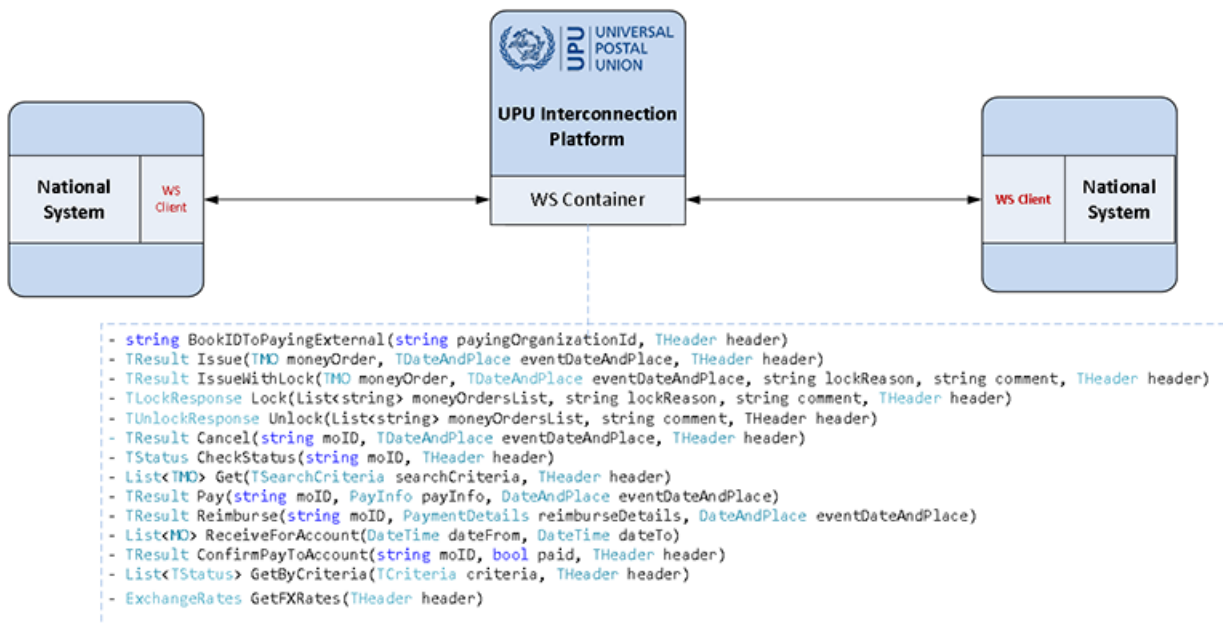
UPU UNIVERSAL POSTAL UNION

UPU Interconnection Platform

WS Container

National System

WS Client

WS Client

National System

- string BookIDToPayingExternal(string payingOrganizationId, THeader header)
- TResult Issue(TMO moneyOrder, TDateAndPlace eventDateAndPlace, THeader header)
- TResult IssueWithLock(TMO moneyOrder, TDateAndPlace eventDateAndPlace, string lockReason, string comment, THeader header)
- TLockResponse Lock(List<string> moneyOrdersList, string lockReason, string comment, THeader header)
- TUnlockResponse Unlock(List<string> moneyOrdersList, string comment, THeader header)
- TResult Cancel(string moID, TDateAndPlace eventDateAndPlace, THeader header)
- TStatus CheckStatus(string moID, THeader header)
- List<TMO> Get(TSearchCriteria searchCriteria, THeader header)
- TResult Pay(string moID, PayInfo payInfo, DateAndPlace eventDateAndPlace)
- TResult Reimburse(string moID, PaymentDetails reimburseDetails, DateAndPlace eventDateAndPlace)
- List<MO> ReceiveForAccount(DateTime dateFrom, DateTime dateTo)
- TResult ConfirmPayToAccount(string moID, bool paid, THeader header)
- List<TStatus> GetByCriteria(TCriteria criteria, THeader header)
- ExchangeRates GetFXRates(THeader header)